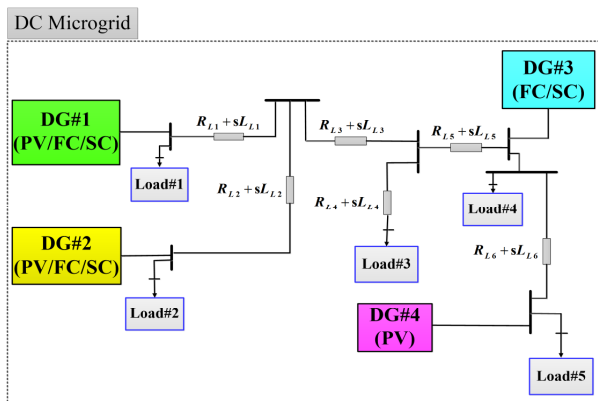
DC Microgrid

DG#1 (PV/FC/SC)

$R_{L1}+sL_{L1}$

$R_{L3}+sL_{L3}$

$R_{L5}+sL_{L5}$

DG#3 (FC/SC)

Load#1

$R_{L2}+sL_{L2}$

$R_{L4}+sL_{L4}$

Load#4

DG#2 (PV/FC/SC)

Load#3

$R_{L6}+sL_{L6}$

Load#2

DG#4 (PV)

Load#5